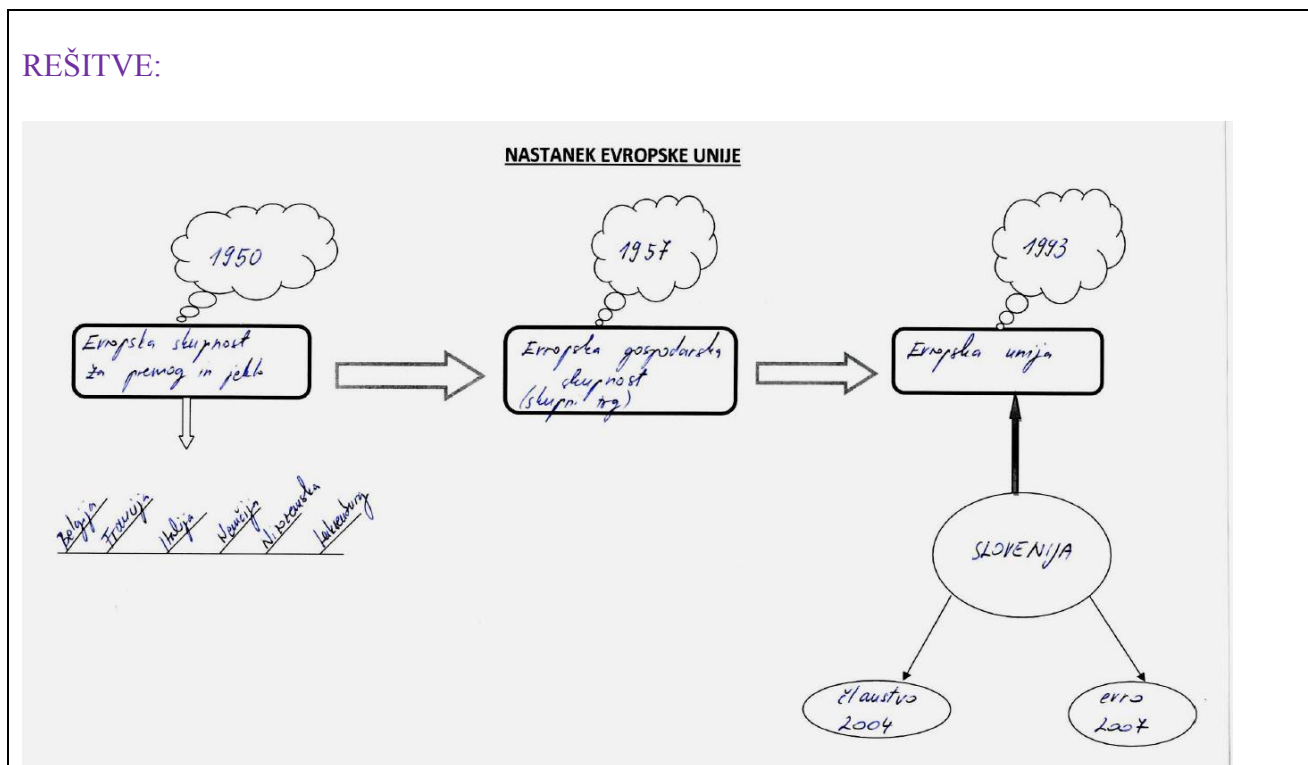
REŠITVE:

NASTANEK EVROPSKE UNIJE

1950

Evropska skupnost za premog in jeklo

Belgija Francija Italija Nemčija Nizozemska Luksemburg

1957

Evropska gospodarska skupnost (skupni trg)

1993

Evropska unija

SLOVENIJA

članstvo 2004

evro 2007